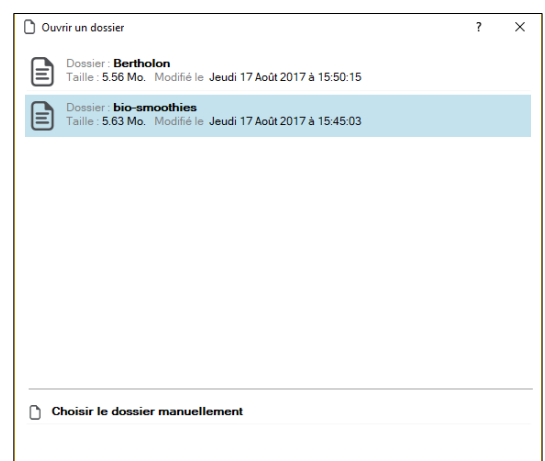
Ouvrir un dossier

?

X

Dossier : Bertholon
Taille : 5.56 Mo. Modifié le Jeudi 17 Août 2017 à 15:50:15

Dossier : bio-smoothies
Taille : 5.63 Mo. Modifié le Jeudi 17 Août 2017 à 15:45:03

Choisir le dossier manuellement